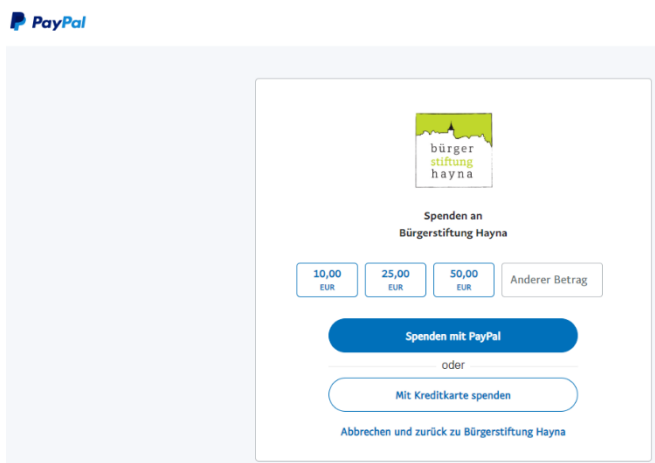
PayPal

bürger
stiftung
hayna

Spenden an
Bürgerstiftung Hayna

10,00 EUR
25,00 EUR
50,00 EUR
Anderer Betrag

Spenden mit PayPal

oder

Mit Kreditkarte spenden

Abbrechen und zurück zu Bürgerstiftung Hayna